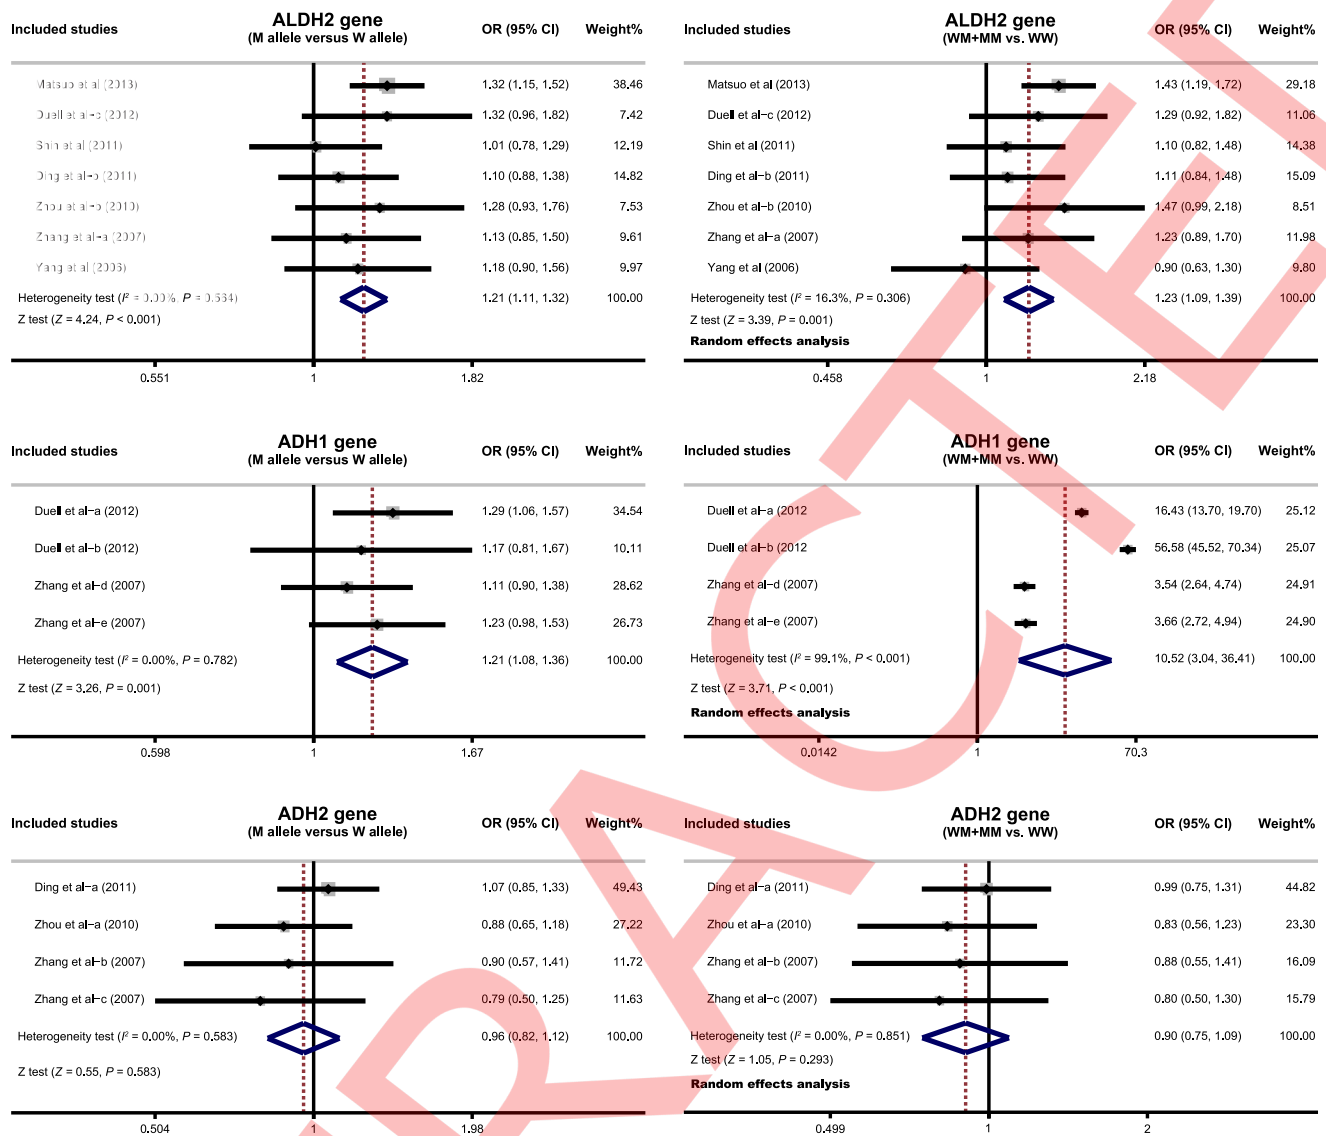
| Included studies | ALDH2 gene (M allele versus W allele) | OR (95% CI) | Weight% |
|---|---|---|---|
| Matsuo et al (2013) | | 1.32 (1.15, 1.52) | 38.46 |
| Duell et al–c (2012) | | 1.32 (0.96, 1.82) | 7.42 |
| Shin et al (2011) | | 1.01 (0.78, 1.29) | 12.19 |
| Ding et al–b (2011) | | 1.10 (0.88, 1.38) | 14.82 |
| Zhou et al–b (2010) | | 1.28 (0.93, 1.76) | 7.53 |
| Zhang et al–a (2007) | | 1.13 (0.85, 1.50) | 9.61 |
| Yang et al (2006) | | 1.18 (0.90, 1.56) | 9.97 |
| Heterogeneity test ($I^2$ = 0.00%, $P$ = 0.534) | | 1.21 (1.11, 1.32) | 100.00 |

Z test ($Z$ = 4.24, $P$ < 0.001)

0.551 1 1.82

| Included studies | ALDH2 gene (WM+MM vs. WW) | OR (95% CI) | Weight% |
|---|---|---|---|
| Matsuo et al (2013) | | 1.43 (1.19, 1.72) | 29.18 |
| Duell et al–c (2012) | | 1.29 (0.92, 1.82) | 11.06 |
| Shin et al (2011) | | 1.10 (0.82, 1.48) | 14.38 |
| Ding et al–b (2011) | | 1.11 (0.84, 1.48) | 15.09 |
| Zhou et al–b (2010) | | 1.47 (0.99, 2.18) | 8.51 |
| Zhang et al–a (2007) | | 1.23 (0.89, 1.70) | 11.98 |
| Yang et al (2006) | | 0.90 (0.63, 1.30) | 9.80 |
| Heterogeneity test ($I^2$ = 16.3%, $P$ = 0.306) | | 1.23 (1.09, 1.39) | 100.00 |

Z test ($Z$ = 3.39, $P$ = 0.001)
Random effects analysis

0.458 1 2.18

| Included studies | ADH1 gene (M allele versus W allele) | OR (95% CI) | Weight% |
|---|---|---|---|
| Duell et al–a (2012) | | 1.29 (1.06, 1.57) | 34.54 |
| Duell et al–b (2012) | | 1.17 (0.81, 1.67) | 10.11 |
| Zhang et al–d (2007) | | 1.11 (0.90, 1.38) | 28.62 |
| Zhang et al–e (2007) | | 1.23 (0.98, 1.53) | 26.73 |
| Heterogeneity test ($I^2$ = 0.00%, $P$ = 0.782) | | 1.21 (1.08, 1.36) | 100.00 |

Z test ($Z$ = 3.26, $P$ = 0.001)

0.598 1 1.67

| Included studies | ADH1 gene (WM+MM vs. WW) | OR (95% CI) | Weight% |
|---|---|---|---|
| Duell et al–a (2012 | | 16.43 (13.70, 19.70) | 25.12 |
| Duell et al–b (2012 | | 56.58 (45.52, 70.34) | 25.07 |
| Zhang et al–d (2007) | | 3.54 (2.64, 4.74) | 24.91 |
| Zhang et al–e (2007) | | 3.66 (2.72, 4.94) | 24.90 |
| Heterogeneity test ($I^2$ = 99.1%, $P$ < 0.001) | | 10.52 (3.04, 36.41) | 100.00 |

Z test ($Z$ = 3.71, $P$ < 0.001)
Random effects analysis

0.0142 1 70.3

| Included studies | ADH2 gene (M allele versus W allele) | OR (95% CI) | Weight% |
|---|---|---|---|
| Ding et al–a (2011) | | 1.07 (0.85, 1.33) | 49.43 |
| Zhou et al–a (2010) | | 0.88 (0.65, 1.18) | 27.22 |
| Zhang et al–b (2007) | | 0.90 (0.57, 1.41) | 11.72 |
| Zhang et al–c (2007) | | 0.79 (0.50, 1.25) | 11.63 |
| Heterogeneity test ($I^2$ = 0.00%, $P$ = 0.583) | | 0.96 (0.82, 1.12) | 100.00 |

Z test ($Z$ = 0.55, $P$ = 0.583)

0.504 1 1.98

| Included studies | ADH2 gene (WM+MM vs. WW) | OR (95% CI) | Weight% |
|---|---|---|---|
| Ding et al–a (2011) | | 0.99 (0.75, 1.31) | 44.82 |
| Zhou et al–a (2010) | | 0.83 (0.56, 1.23) | 23.30 |
| Zhang et al–b (2007) | | 0.88 (0.55, 1.41) | 16.09 |
| Zhang et al–c (2007) | | 0.80 (0.50, 1.30) | 15.79 |
| Heterogeneity test ($I^2$ = 0.00%, $P$ = 0.851) | | 0.90 (0.75, 1.09) | 100.00 |

Z test ($Z$ = 1.05, $P$ = 0.293)
Random effects analysis

0.499 1 2

RACTED